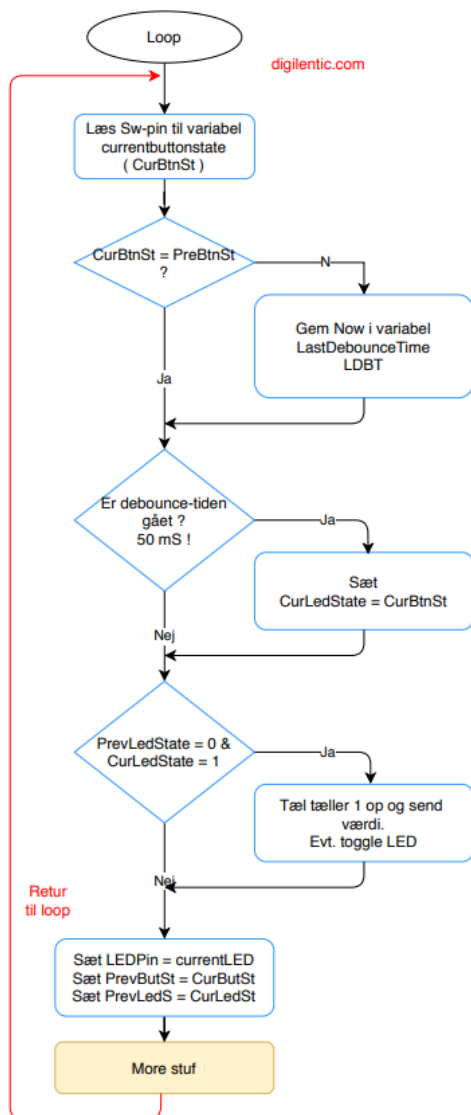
Loop

digilentic.com

Læs Sw-pin til variabel currentbuttonstate ( CurBtnSt )

CurBtnSt = PreBtnSt ?

N

Gem Now i variabel LastDebounceTime LDBT

Ja

Er debounce-tiden gået ? 50 mS !

Ja

Sæt CurLedState = CurBtnSt

Nej

PrevLedState = 0 & CurLedState = 1

Ja

Tæl tæller 1 op og send værdi. Evt. toggle LED

Nej

Retur til loop

Sæt LEDPin = currentLED
Sæt PrevButSt = CurButSt
Sæt PrevLedS = CurLedSt

More stuf